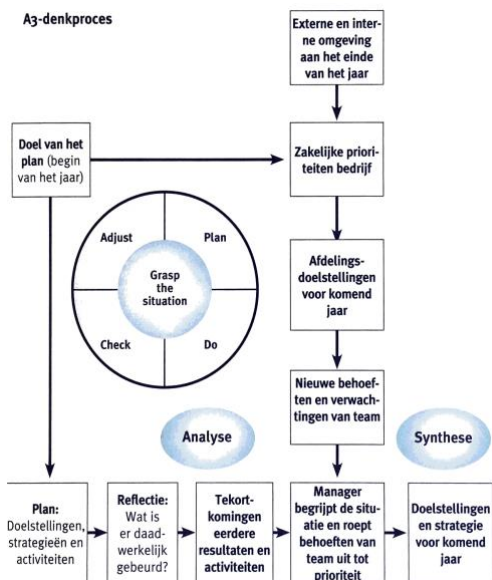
A3-denkproces

Externe en interne omgeving aan het einde van het jaar

Doel van het plan (begin van het jaar)

Zakelijke prioriteiten bedrijf

Adjust

Plan

Grasp the situation

Check

Do

Afdelingsdoelstellingen voor komend jaar

Nieuwe behoeften en verwachtingen van team

Analyse

Synthese

Plan: Doelstellingen, strategieën en activiteiten

Reflectie: Wat is er daadwerkelijk gebeurd?

Tekortkomingen eerdere resultaten en activiteiten

Manager begrijpt de situatie en roept behoeften van team uit tot prioriteit

Doelstellingen en strategie voor komend jaar